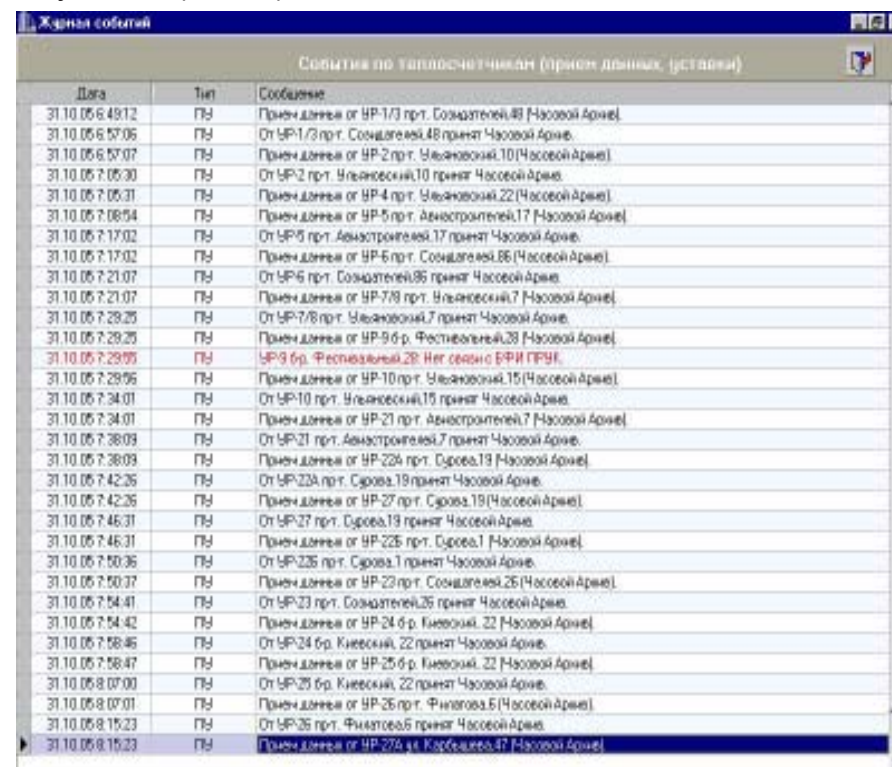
Журнал событий

События по теплосчетчикам (прием данных, уставки)

| Дата | Тип | Сообщение |
|---|---|---|
| 31.10.05 6:49:12 | ПУ | Прием данных от УР-1/3 прт. Созидателей,48 (Часовой Архив). |
| 31.10.05 6:57:06 | ПУ | От УР-1/3 прт. Созидателей,48 принят Часовой Архив. |
| 31.10.05 6:57:07 | ПУ | Прием данных от УР-2 прт. Ульяновский,10 (Часовой Архив). |
| 31.10.05 7:05:30 | ПУ | От УР-2 прт. Ульяновский,10 принят Часовой Архив. |
| 31.10.05 7:05:31 | ПУ | Прием данных от УР-4 прт. Ульяновский,22 (Часовой Архив). |
| 31.10.05 7:08:54 | ПУ | Прием данных от УР-5 прт. Авиастроителей,17 (Часовой Архив). |
| 31.10.05 7:17:02 | ПУ | От УР-5 прт. Авиастроителей,17 принят Часовой Архив. |
| 31.10.05 7:17:02 | ПУ | Прием данных от УР-6 прт. Созидателей,86 (Часовой Архив). |
| 31.10.05 7:21:07 | ПУ | От УР-6 прт. Созидателей,86 принят Часовой Архив. |
| 31.10.05 7:21:07 | ПУ | Прием данных от УР-7/8 прт. Ульяновский,7 (Часовой Архив). |
| 31.10.05 7:29:25 | ПУ | От УР-7/8 прт. Ульяновский,7 принят Часовой Архив. |
| 31.10.05 7:29:25 | ПУ | Прием данных от УР-9 б-р. Фестивальный,28 (Часовой Архив). |
| 31.10.05 7:29:55 | ПУ | УР-9 бр. Фестивальный,28: Нет связи с БФИ ПРУК. |
| 31.10.05 7:29:56 | ПУ | Прием данных от УР-10 прт. Ульяновский,15 (Часовой Архив). |
| 31.10.05 7:34:01 | ПУ | От УР-10 прт. Ульяновский,15 принят Часовой Архив. |
| 31.10.05 7:34:01 | ПУ | Прием данных от УР-21 прт. Авиастроителей,7 (Часовой Архив). |
| 31.10.05 7:38:09 | ПУ | От УР-21 прт. Авиастроителей,7 принят Часовой Архив. |
| 31.10.05 7:38:09 | ПУ | Прием данных от УР-22А прт. Сурова,19 (Часовой Архив). |
| 31.10.05 7:42:26 | ПУ | От УР-22А прт. Сурова,19 принят Часовой Архив. |
| 31.10.05 7:42:26 | ПУ | Прием данных от УР-27 прт. Сурова,19 (Часовой Архив). |
| 31.10.05 7:46:31 | ПУ | От УР-27 прт. Сурова,19 принят Часовой Архив. |
| 31.10.05 7:46:31 | ПУ | Прием данных от УР-22Б прт. Сурова,1 (Часовой Архив). |
| 31.10.05 7:50:36 | ПУ | От УР-22Б прт. Сурова,1 принят Часовой Архив. |
| 31.10.05 7:50:37 | ПУ | Прием данных от УР-23 прт. Созидателей,26 (Часовой Архив). |
| 31.10.05 7:54:41 | ПУ | От УР-23 прт. Созидателей,26 принят Часовой Архив. |
| 31.10.05 7:54:42 | ПУ | Прием данных от УР-24 б-р. Киевский, 22 (Часовой Архив). |
| 31.10.05 7:58:46 | ПУ | От УР-24 бр. Киевский, 22 принят Часовой Архив. |
| 31.10.05 7:58:47 | ПУ | Прием данных от УР-25 б-р. Киевский, 22 (Часовой Архив). |
| 31.10.05 8:07:00 | ПУ | От УР-25 бр. Киевский, 22 принят Часовой Архив. |
| 31.10.05 8:07:01 | ПУ | Прием данных от УР-26 прт. Филатова,6 (Часовой Архив). |
| 31.10.05 8:15:23 | ПУ | От УР-26 прт. Филатова,6 принят Часовой Архив. |
| 31.10.05 8:15:23 | ПУ | Прием данных от УР-27А ул. Карбышева,47 (Часовой Архив). |